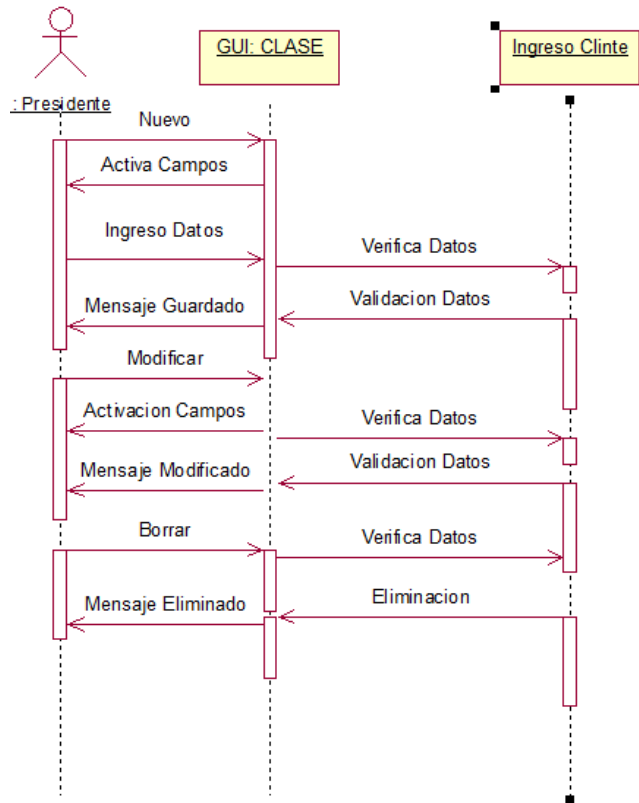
: Presidente

GUI: CLASE

Ingreso Clinte

Nuevo

Activa Campos

Ingreso Datos

Verifica Datos

Mensaje Guardado

Validacion Datos

Modificar

Activacion Campos

Verifica Datos

Mensaje Modificado

Validacion Datos

Borrar

Verifica Datos

Mensaje Eliminado

Eliminacion